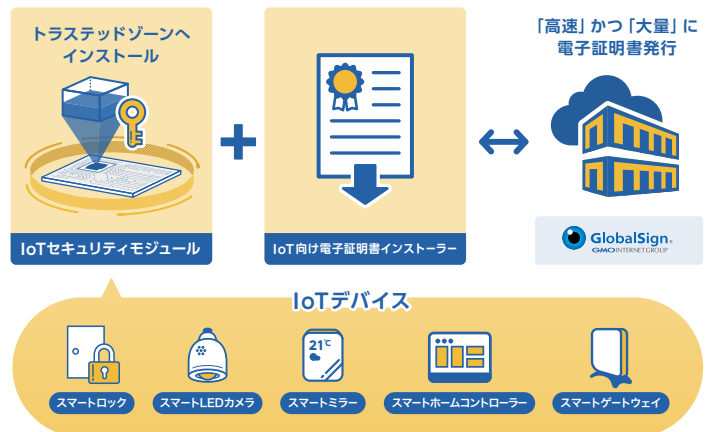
トラステッドゾーンへインストール

IoTセキュリティモジュール

IoT向け電子証明書インストーラー

「高速」かつ「大量」に電子証明書発行

GlobalSign.
GMO INTERNET GROUP

IoTデバイス

スマートロック

スマートLEDカメラ

21℃

スマートミラー

スマートホームコントローラー

スマートゲートウェイ